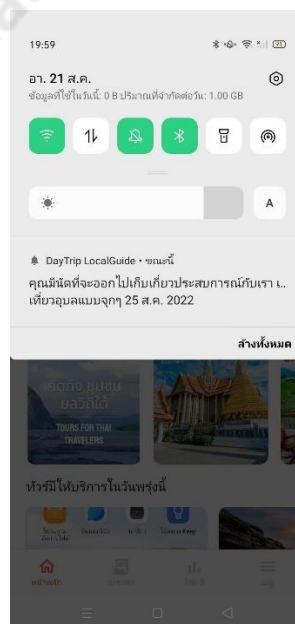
19:59

อา. 21 ส.ค.

ข้อมูลที่ใช้ในวันนี้: 0 B ปริมาณที่จำกัดต่อวัน: 1.00 GB

A

DayTrip LocalGuide • ขณะนี้

คุณมีนัดที่จะออกไปเก็บเกี่ยวประสบการณ์กับเรา เ...

เที่ยวอุบลแบบจุกๆ 25 ส.ค. 2022

ล้างทั้งหมด

TOURS FOR THAI TRAVELERS

ทัวร์มีให้บริการในวันพรุ่งนี้

หน้าหลัก